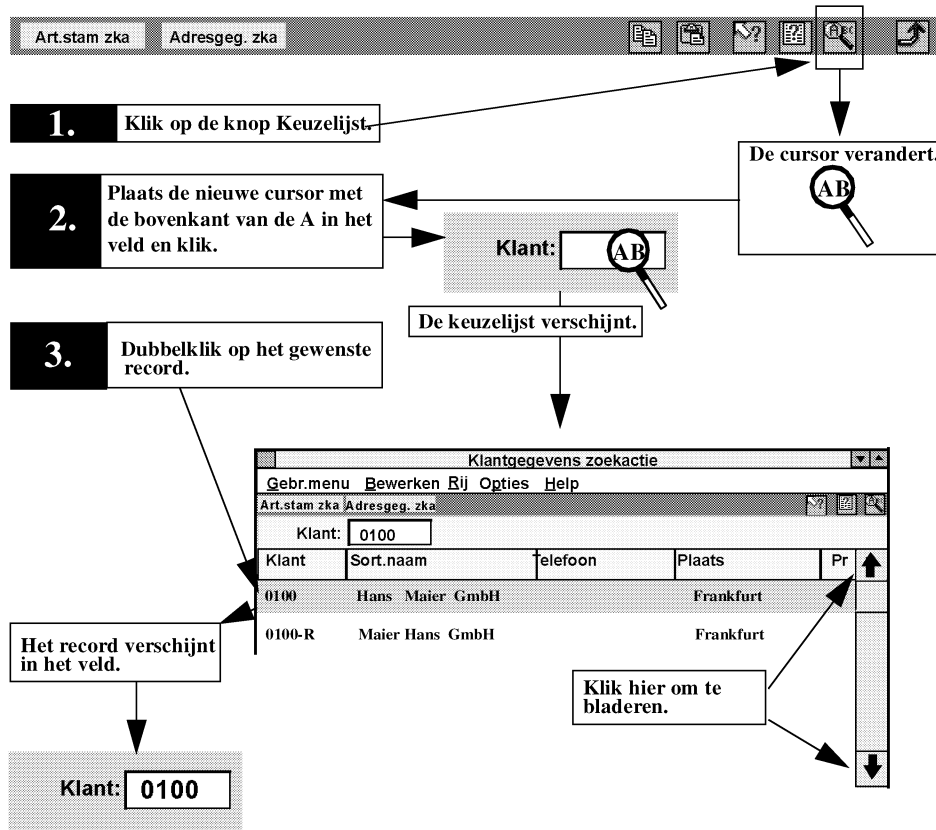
Art.stam zka Adresgeg. zka

1. Klik op de knop Keuzelijst.

De cursor verandert.

AB

2. Plaats de nieuwe cursor met de bovenkant van de A in het veld en klik.

Klant: AB

De keuzelijst verschijnt.

3. Dubbelklik op het gewenste record.

Klantgegevens zoekactie

Gebr.menu Bewerken Rij Opties Help

Art.stam zka Adresgeg. zka

Klant: 0100

| Klant | Sort.naam | Telefoon | Plaats | Pr |
|---|---|---|---|---|
| 0100 | Hans Maier GmbH | | Frankfurt | |
| 0100-R | Maier Hans GmbH | | Frankfurt | |

Het record verschijnt in het veld.

Klik hier om te bladeren.

Klant: 0100